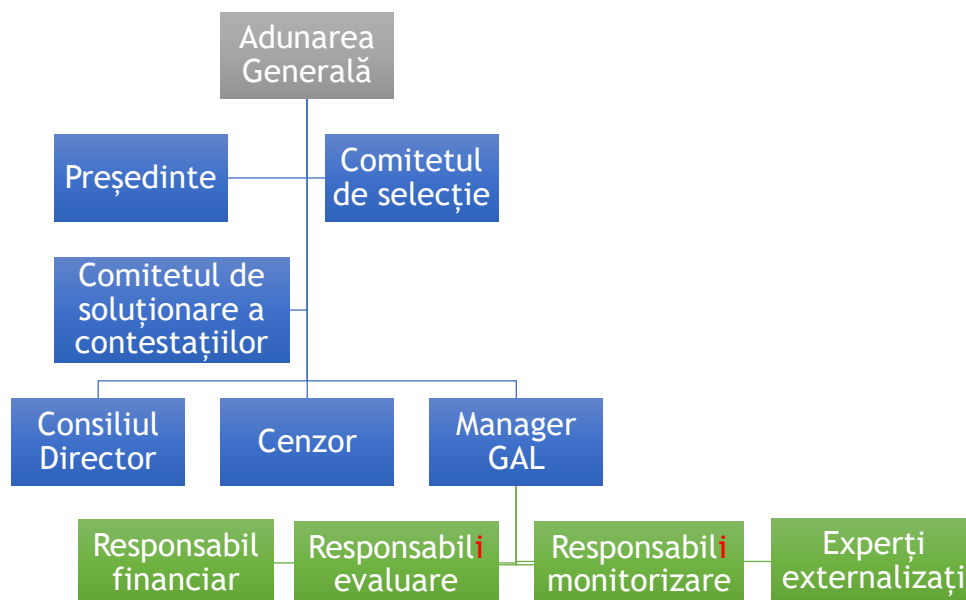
Adunarea Generală

Președinte

Comitetul de selecție

Comitetul de soluționare a contestațiilor

Consiliul Director

Cenzor

Manager GAL

Responsabil financiar

Responsabili evaluare

Responsabili monitorizare

Experți externalizați